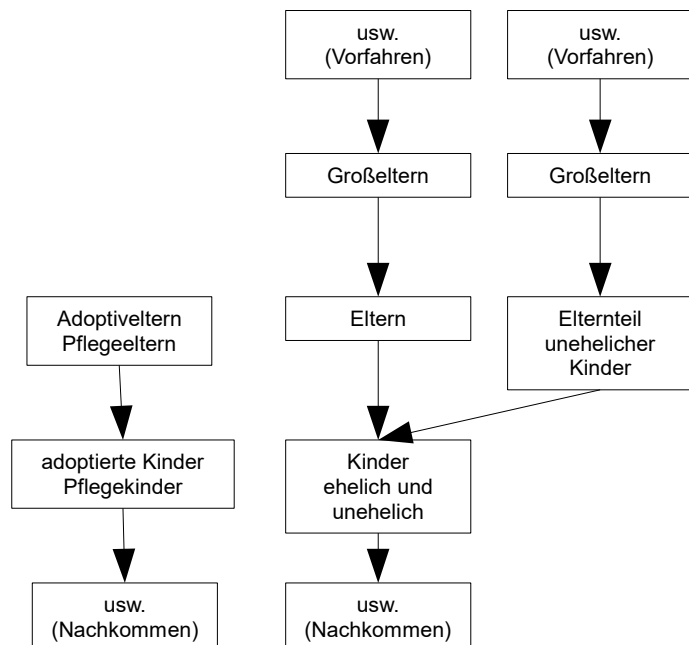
usw.
(Vorfahren)

usw.
(Vorfahren)

Großeltern

Großeltern

Adoptiveltern
Pflegeeltern

Eltern

Elternteil
unehelicher
Kinder

adoptierte Kinder
Pflegekinder

Kinder
ehelich und
unehelich

usw.
(Nachkommen)

usw.
(Nachkommen)